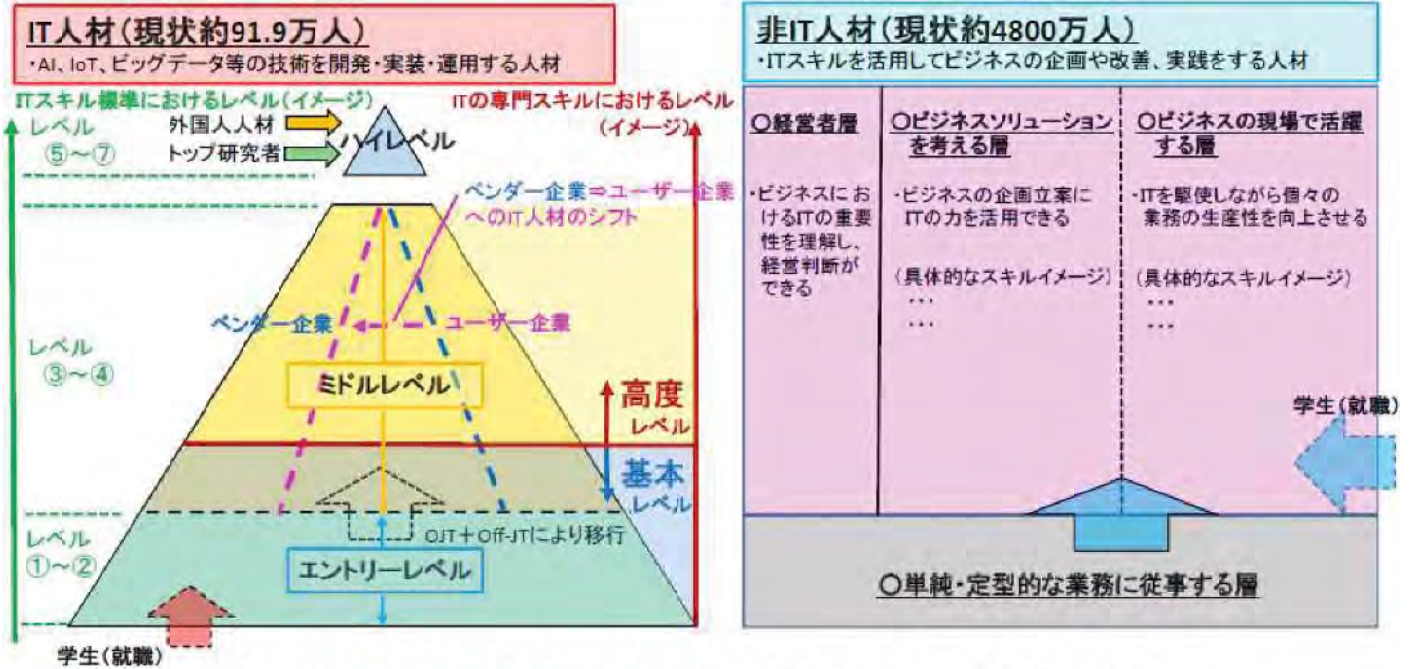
IT人材（現状約91.9万人）
・AI、IoT、ビッグデータ等の技術を開発・実装・運用する人材

ITスキル標準におけるレベル（イメージ）

ITの専門スキルにおけるレベル（イメージ）

レベル ⑤〜⑦

外国人人材

トップ研究者

ハイレベル

ベンダー企業⇒ユーザー企業へのIT人材のシフト

ベンダー企業

ユーザー企業

レベル ③〜④

ミドルレベル

高度レベル

基本レベル

OJT＋Off-JTにより移行

レベル ①〜②

エントリーレベル

学生（就職）

非IT人材（現状約4800万人）
・ITスキルを活用してビジネスの企画や改善、実践をする人材

○経営者層

・ビジネスにおけるITの重要性を理解し、経営判断ができる

○ビジネスソリューションを考える層

・ビジネスの企画立案にITの力を活用できる

（具体的なスキルイメージ）
・・・
・・・

○ビジネスの現場で活躍する層

・ITを駆使しながら個々の業務の生産性を向上させる

（具体的なスキルイメージ）
・・・
・・・

学生（就職）

○単純・定型的な業務に従事する層